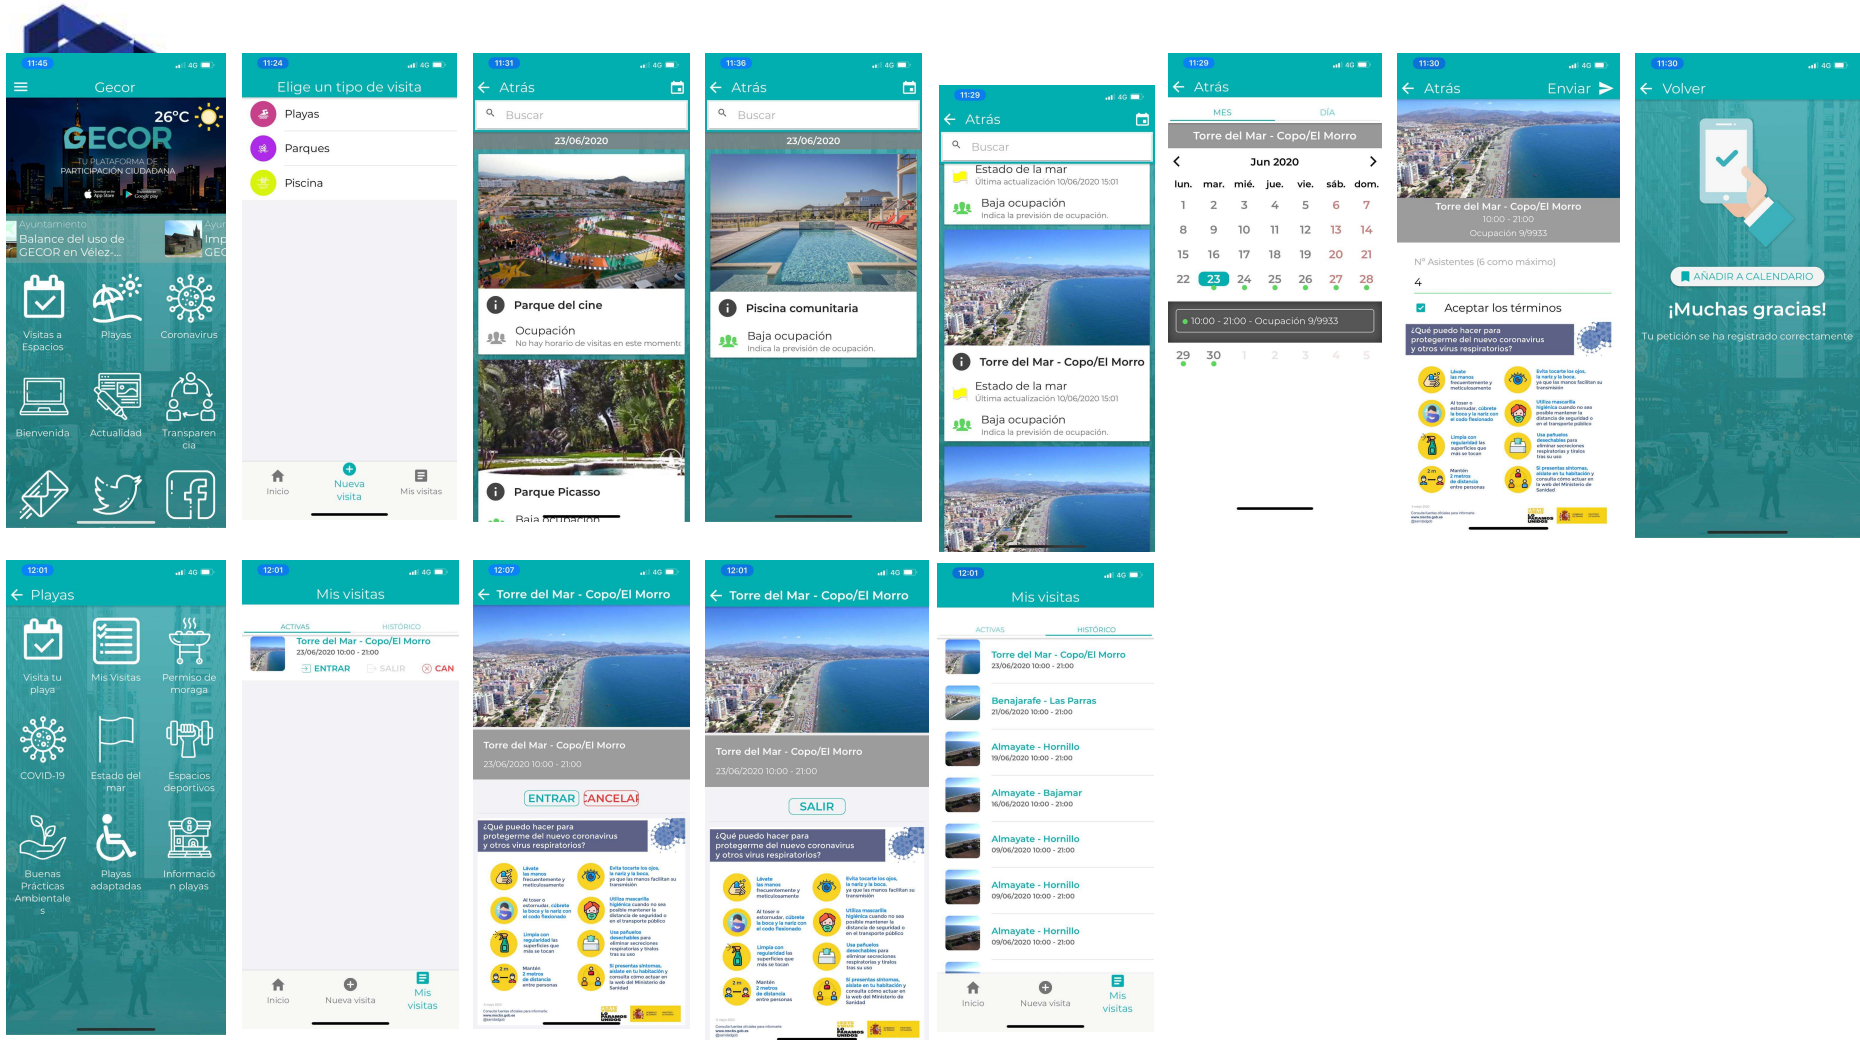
11:45 4G
Gecor
26°C
GECOR
TU PLATAFORMA DE PARTICIPACIÓN CIUDADANA
Ayuntamiento
Balance del uso de GECOR en Vélez-...
Visitas a Espacios
Playas
Coronavirus
Bienvenida
Actualidad
Transparencia

11:24 4G
Elige un tipo de visita
Playas
Parques
Piscina
Inicio
Nueva visita
Mis visitas

11:31 4G
Atrás
Buscar
23/06/2020
Parque del cine
Ocupación
No hay horario de visitas en este momento
Parque Picasso
Baja ocupación

11:36 4G
Atrás
Buscar
23/06/2020
Piscina comunitaria
Baja ocupación
Indica la previsión de ocupación.

11:29 4G
Atrás
Buscar
Estado de la mar
Última actualización 10/06/2020 15:01
Baja ocupación
Indica la previsión de ocupación.
Torre del Mar - Copo/El Morro
Estado de la mar
Última actualización 10/06/2020 15:01
Baja ocupación
Indica la previsión de ocupación.

11:29 4G
Atrás
MES DÍA
Torre del Mar - Copo/El Morro
Jun 2020

| lun. | mar. | mié. | jue. | vie. | sáb. | dom. |
|---|---|---|---|---|---|---|
| 1 | 2 | 3 | 4 | 5 | 6 | 7 |
| 8 | 9 | 10 | 11 | 12 | 13 | 14 |
| 15 | 16 | 17 | 18 | 19 | 20 | 21 |
| 22 | 23 | 24 | 25 | 26 | 27 | 28 |
| 29 | 30 | 1 | 2 | 3 | 4 | 5 |

10:00 - 21:00 - Ocupación 9/9933

11:30 4G
Atrás Enviar
Torre del Mar - Copo/El Morro
10:00 - 21:00
Ocupación 9/9933
Nº Asistentes (6 como máximo)
4
Aceptar los términos
¿Qué puedo hacer para protegerme del nuevo coronavirus y otros virus respiratorios?

11:30 4G
Volver
AÑADIR A CALENDARIO
¡Muchas gracias!
Tu petición se ha registrado correctamente

12:01 4G
Playas
Visita tu playa
Mis Visitas
Permiso de moraga
COVID-19
Estado del mar
Espacios deportivos
Buenas Prácticas Ambientales
Playas adaptadas
Información playas

12:01 4G
Mis visitas
ACTIVAS HISTÓRICO
Torre del Mar - Copo/El Morro
23/06/2020 10:00 - 21:00
ENTRAR SALIR CAN
Inicio
Nueva visita
Mis visitas

12:07 4G
Torre del Mar - Copo/El Morro
Torre del Mar - Copo/El Morro
23/06/2020 10:00 - 21:00
ENTRAR CANCELAR
¿Qué puedo hacer para protegerme del nuevo coronavirus y otros virus respiratorios?

12:01 4G
Torre del Mar - Copo/El Morro
Torre del Mar - Copo/El Morro
23/06/2020 10:00 - 21:00
SALIR
¿Qué puedo hacer para protegerme del nuevo coronavirus y otros virus respiratorios?

12:01 4G
Mis visitas
ACTIVAS HISTÓRICO
Torre del Mar - Copo/El Morro
23/06/2020 10:00 - 21:00
Benajarafe - Las Parras
21/06/2020 10:00 - 21:00
Almayate - Hornillo
19/06/2020 10:00 - 21:00
Almayate - Bajamar
16/06/2020 10:00 - 21:00
Almayate - Hornillo
09/06/2020 10:00 - 21:00
Almayate - Hornillo
09/06/2020 10:00 - 21:00
Almayate - Hornillo
09/06/2020 10:00 - 21:00
Inicio
Nueva visita
Mis visitas